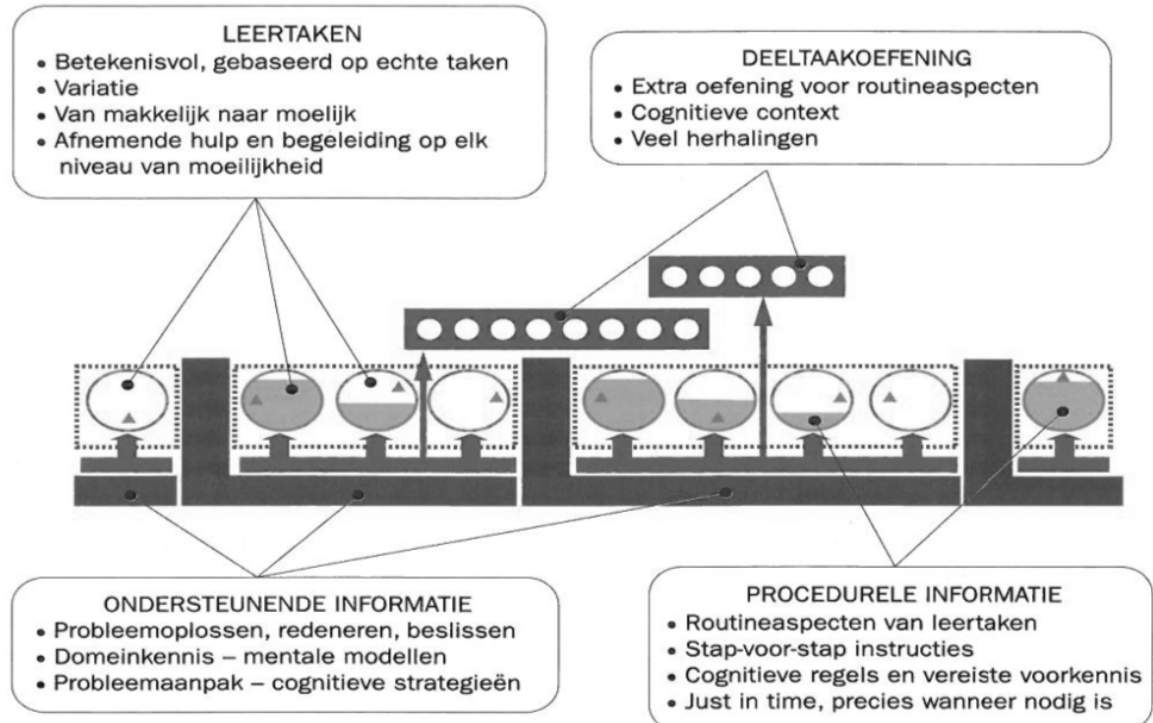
LEERTAKEN
• Betekenisvol, gebaseerd op echte taken
• Variatie
• Van makkelijk naar moelijk
• Afnemende hulp en begeleiding op elk niveau van moeilijkheid

DEELTAAKOEFENING
• Extra oefening voor routineaspecten
• Cognitieve context
• Veel herhalingen

ONDERSTEUNENDE INFORMATIE
• Probleemoplossen, redeneren, beslissen
• Domeinkennis – mentale modellen
• Probleemaanpak – cognitieve strategieën

PROCEDURELE INFORMATIE
• Routineaspecten van leertaken
• Stap-voor-stap instructies
• Cognitieve regels en vereiste voorkennis
• Just in time, precies wanneer nodig is